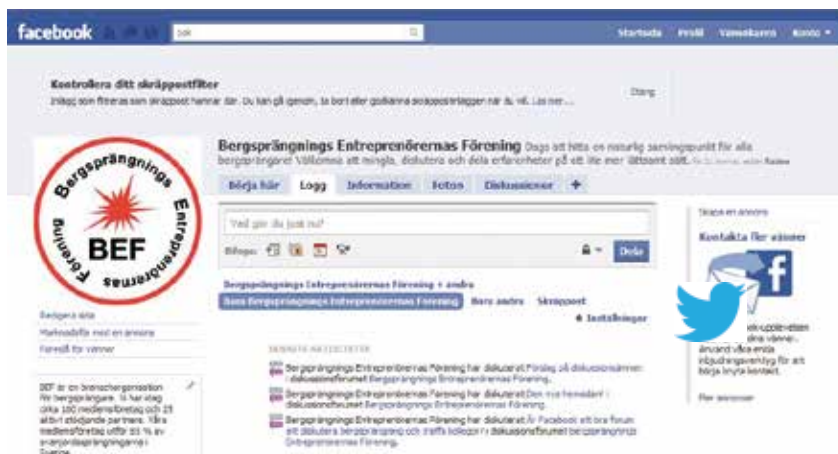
facebook Sök Startsida Profil Vänner Konto

Kontrollera ditt skräppostfilter
Inlägg som filtreras som skräppost hamnar där. Du kan gå igenom, ta bort eller godkänna skräppostinlägg när du vill. Läs mer ...

Stäng

Bergsprängnings Entreprenörernas Förening

BEF

Bergsprängnings Entreprenörernas Förening Dags att hitta en naturlig samlingspunkt för alla bergsprängare! Välkomna att mingla, diskutera och dela erfarenheter på ett lite mer lättsamt sätt.

Börja här Logg Information Foton Diskussioner +

Vad gör du just nu?

Bifoga: Dela

Bergsprängnings Entreprenörernas Förening + andra
Bara Bergsprängnings Entreprenörernas Förening Bara andra Skräppost
Inställningar

SENASTE AKTIVITETER

Bergsprängnings Entreprenörernas Förening har diskuterat Förslag på diskussionsämnen i diskussionsforumet Bergsprängnings Entreprenörernas Förening.

Bergsprängnings Entreprenörernas Förening har diskuterat Den nya hemsidan! i diskussionsforumet Bergsprängnings Entreprenörernas Förening.

Bergsprängnings Entreprenörernas Förening har diskuterat Är Facebook ett bra forum att diskutera bergsprängning och träffa kollegor? i diskussionsforumet Bergsprängnings Entreprenörernas Förening.

Redigera sida
Marknadsför med en annons
Föreslå för vänner

BEF är en branschorganisation för bergsprängare. Vi har idag cirka 100 medlemsföretag och 25 aktivt stödjande partners. Våra medlemsföretag utför 95 % av entreprenadsprängningarna i Sverige.

Skapa en annons

Kontakta fler vänner

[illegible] vänner. Använd våra enkla inbjudningsverktyg för att börja knyta kontakt.

Fler annonser